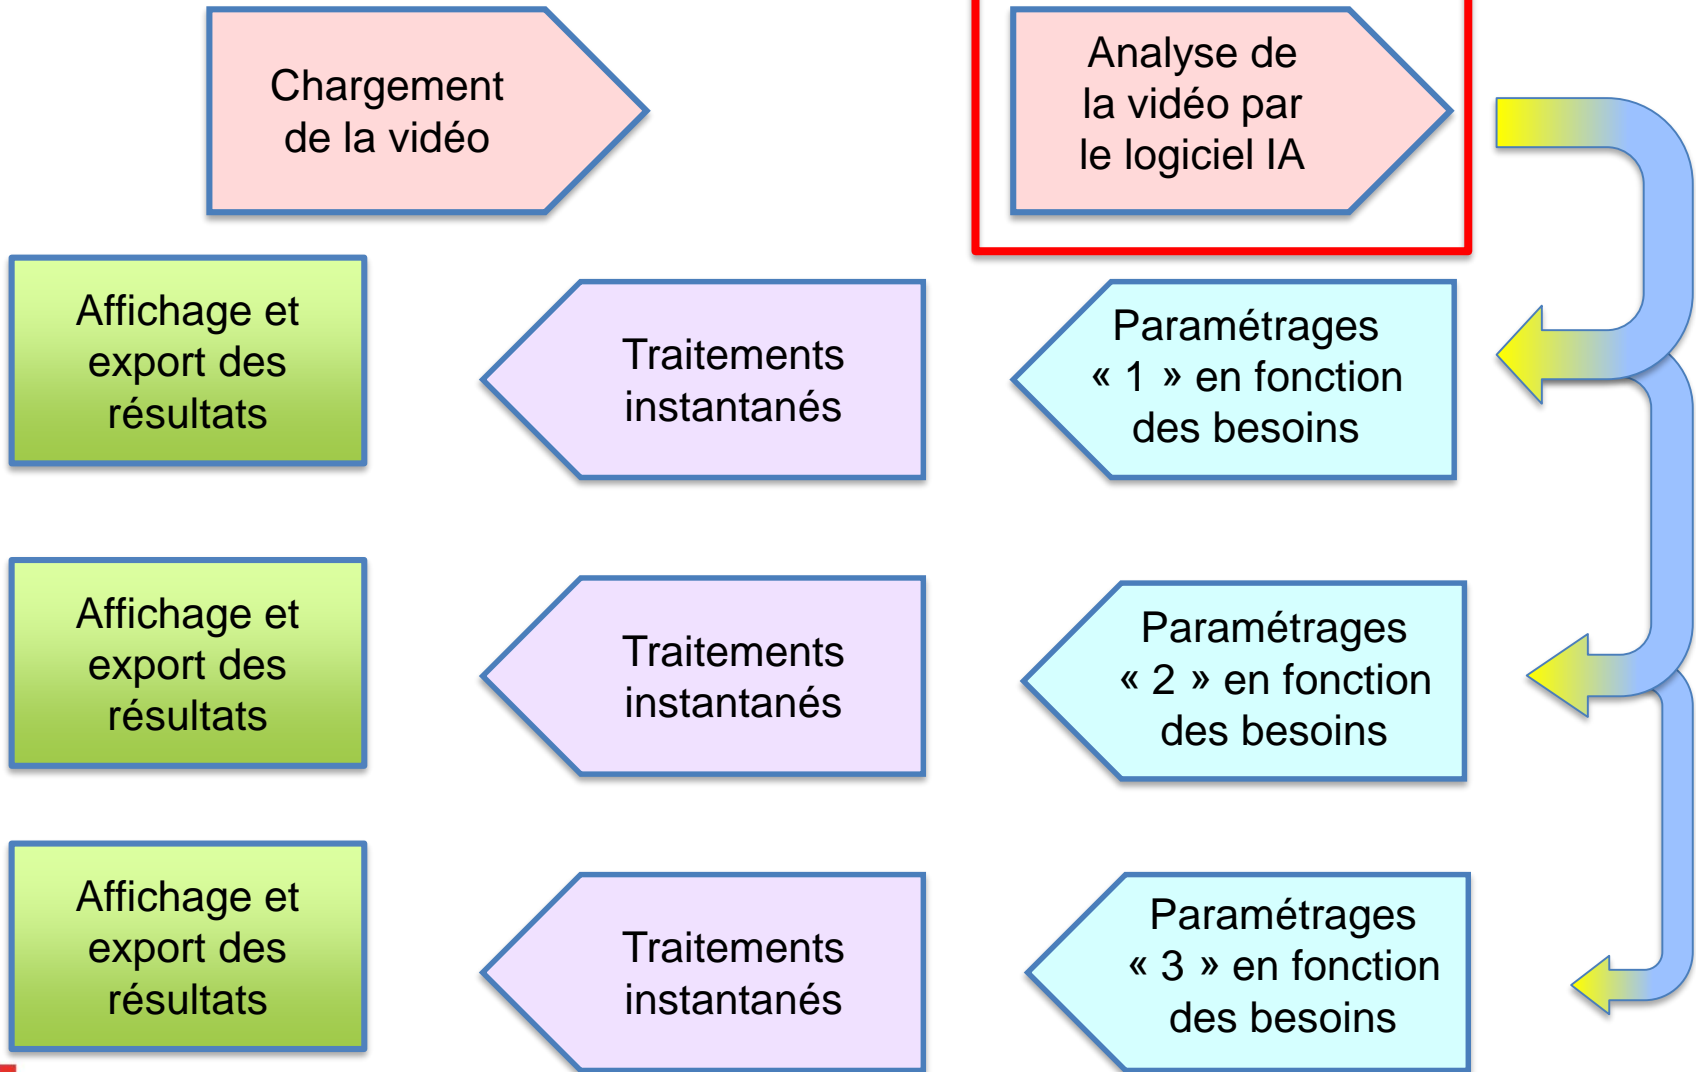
Chargement de la vidéo

Analyse de la vidéo par le logiciel IA

Affichage et export des résultats

Traitements instantanés

Paramétrages « 1 » en fonction des besoins

Affichage et export des résultats

Traitements instantanés

Paramétrages « 2 » en fonction des besoins

Affichage et export des résultats

Traitements instantanés

Paramétrages « 3 » en fonction des besoins